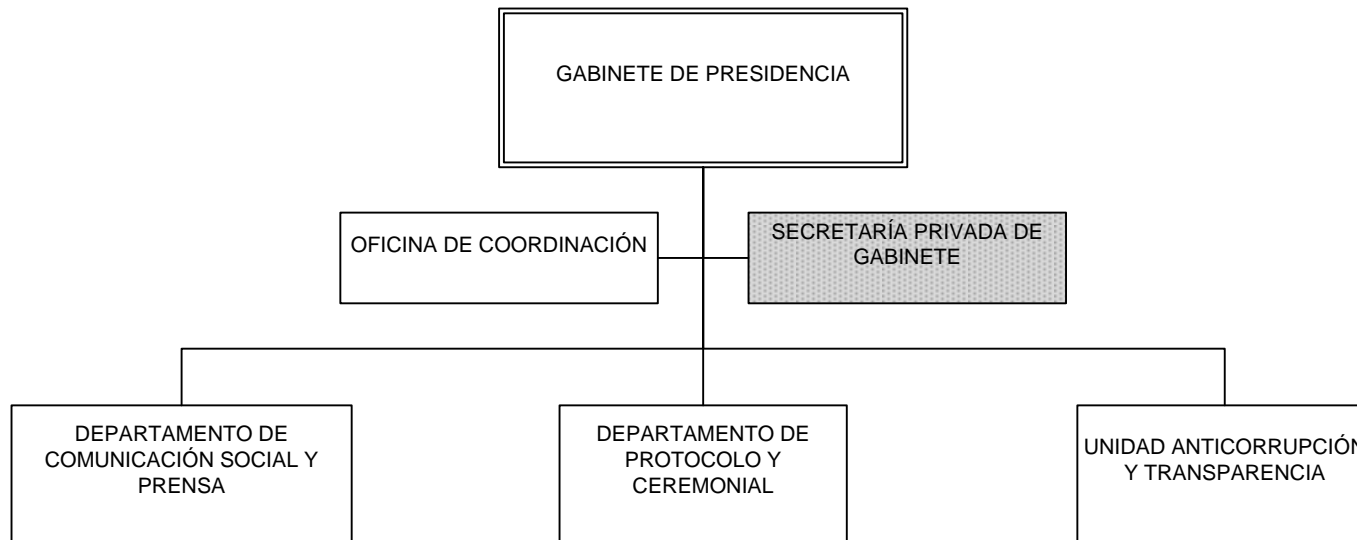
GABINETE DE PRESIDENCIA

OFICINA DE COORDINACIÓN

SECRETARÍA PRIVADA DE GABINETE

DEPARTAMENTO DE COMUNICACIÓN SOCIAL Y PRENSA

DEPARTAMENTO DE PROTOCOLO Y CEREMONIAL

UNIDAD ANTICORRUPCIÓN Y TRANSPARENCIA